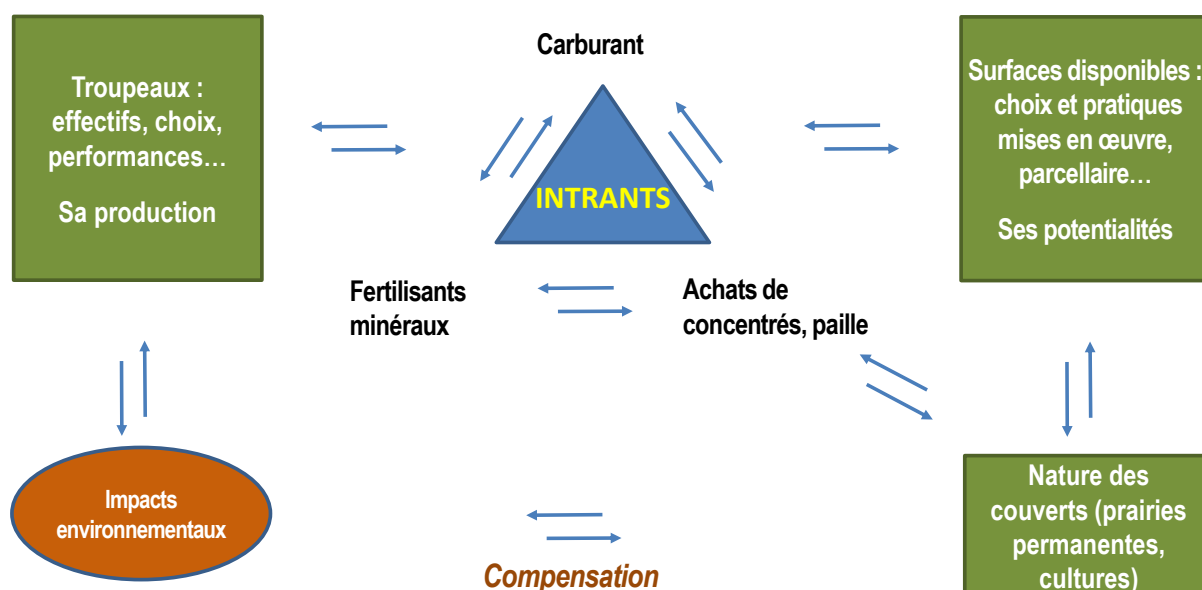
Troupeaux : effectifs, choix, performances…

Sa production

Carburant

INTRANTS

Surfaces disponibles : choix et pratiques mises en œuvre, parcellaire…

Ses potentialités

Fertilisants minéraux

Achats de concentrés, paille

Impacts environnementaux

Nature des couverts (prairies permanentes, cultures)

Compensation